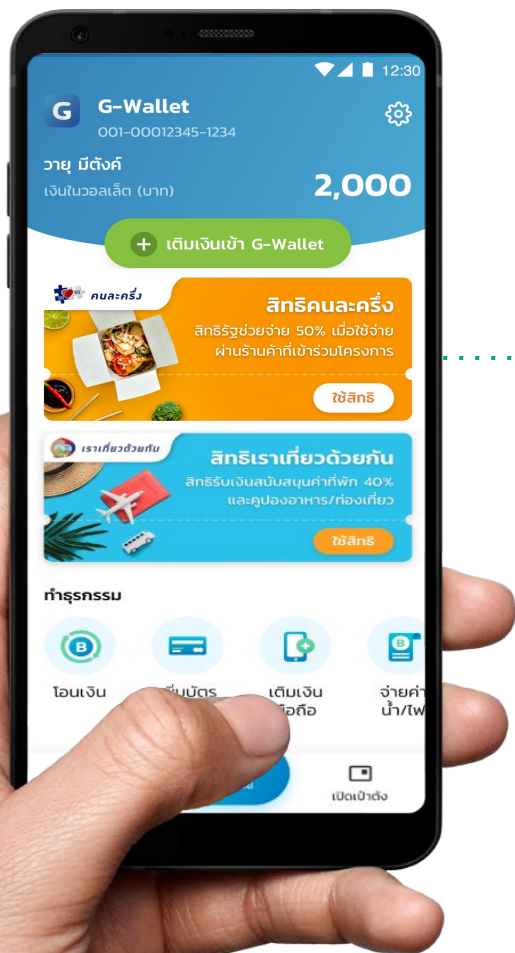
12:30

G

G-Wallet

001-00012345-1234

วายุ มีตังค์

เงินในวอลเล็ต (บาท)

2,000

เติมเงินเข้า G-Wallet

คนละครึ่ง

สิทธิคนละครึ่ง

สิทธิรัฐช่วยจ่าย 50% เมื่อใช้จ่ายผ่านร้านค้าที่เข้าร่วมโครงการ

ใช้สิทธิ

เราเที่ยวด้วยกัน

สิทธิเราเที่ยวด้วยกัน

สิทธิรับเงินสนับสนุนค่าที่พัก 40% และคูปองอาหาร/ท่องเที่ยว

ใช้สิทธิ

ทำธุรกรรม

โอนเงิน

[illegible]มบัตร

เติมเงิน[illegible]อถือ

จ่ายค่า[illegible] น้ำ/ไฟ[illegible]

เปิดเป๋าตัง